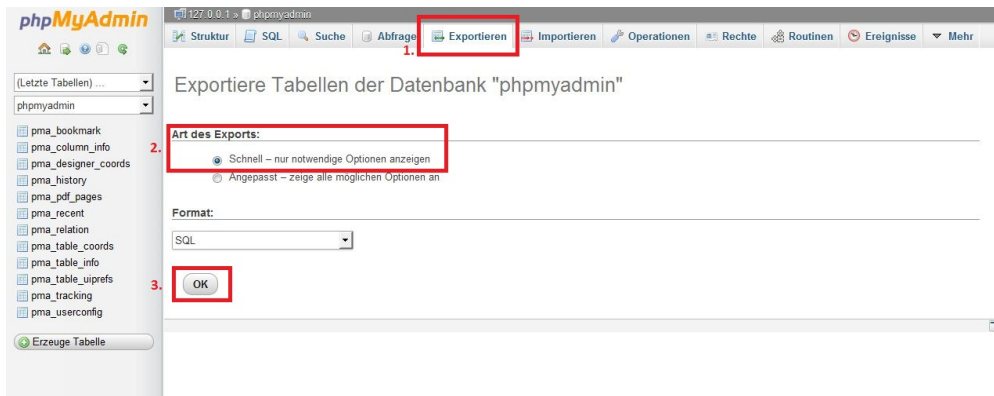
phpMyAdmin

127.0.0.1 » phpmyadmin

Struktur | SQL | Suche | Abfrage | Exportieren | Importieren | Operationen | Rechte | Routinen | Ereignisse | Mehr

1.

(Letzte Tabellen) ...

phpmyadmin

pma_bookmark
pma_column_info
pma_designer_coords
pma_history
pma_pdf_pages
pma_recent
pma_relation
pma_table_coords
pma_table_info
pma_table_uiprefs
pma_tracking
pma_userconfig

Erzeuge Tabelle

Exportiere Tabellen der Datenbank "phpmyadmin"

2.

Art des Exports:

Schnell – nur notwendige Optionen anzeigen

Angepasst – zeige alle möglichen Optionen an

Format:

SQL

3.

OK